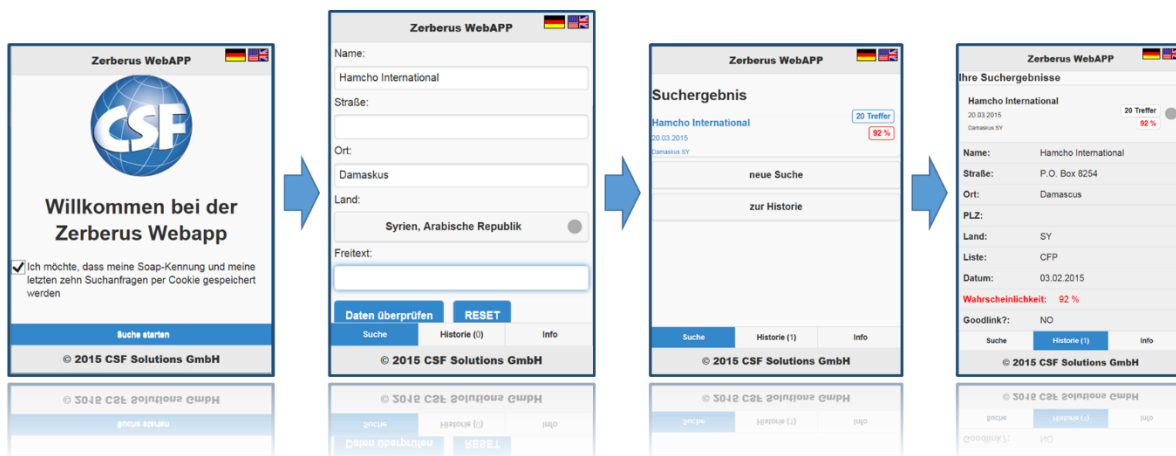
Zerberus WebAPP

CSF

Willkommen bei der Zerberus Webapp

Ich möchte, dass meine Soap-Kennung und meine letzten zehn Suchanfragen per Cookie gespeichert werden

Suche starten

© 2015 CSF Solutions GmbH

Zerberus WebAPP

Name:

Hamcho International

Straße:

Ort:

Damaskus

Land:

Syrien, Arabische Republik

Freitext:

Daten überprüfen

RESET

Suche | Historie (0) | Info

© 2015 CSF Solutions GmbH

Zerberus WebAPP

Suchergebnis

Hamcho International
20.03.2015
Damaskus SY

20 Treffer
92 %

neue Suche

zur Historie

Suche | Historie (1) | Info

© 2015 CSF Solutions GmbH

Zerberus WebAPP

Ihre Suchergebnisse

Hamcho International
20.03.2015
Damaskus SY

20 Treffer
92 %

| | |
|---|---|
| Name: | Hamcho International |
| Straße: | P.O. Box 8254 |
| Ort: | Damascus |
| PLZ: | |
| Land: | SY |
| Liste: | CFP |
| Datum: | 03.02.2015 |
| Wahrscheinlichkeit: | 92 % |
| Goodlink?: | NO |

Suche | Historie (1) | Info

© 2015 CSF Solutions GmbH